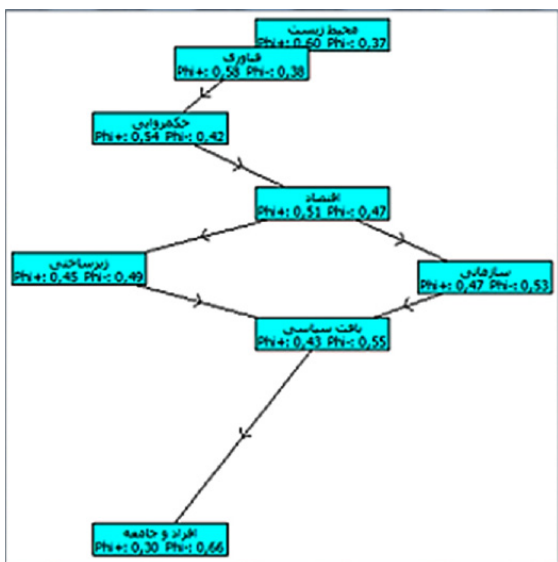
محیط زیست
Phi+: 0,60 Phi-: 0,37

فناوری
Phi+: 0,58 Phi-: 0,38

حکمروایی
Phi+: 0,54 Phi-: 0,42

اقتصاد
Phi+: 0,51 Phi-: 0,47

زیرساختی
Phi+: 0,45 Phi-: 0,49

سازمانی
Phi+: 0,47 Phi-: 0,53

بافت سیاسی
Phi+: 0,43 Phi-: 0,55

افراد و جامعه
Phi+: 0,30 Phi-: 0,66